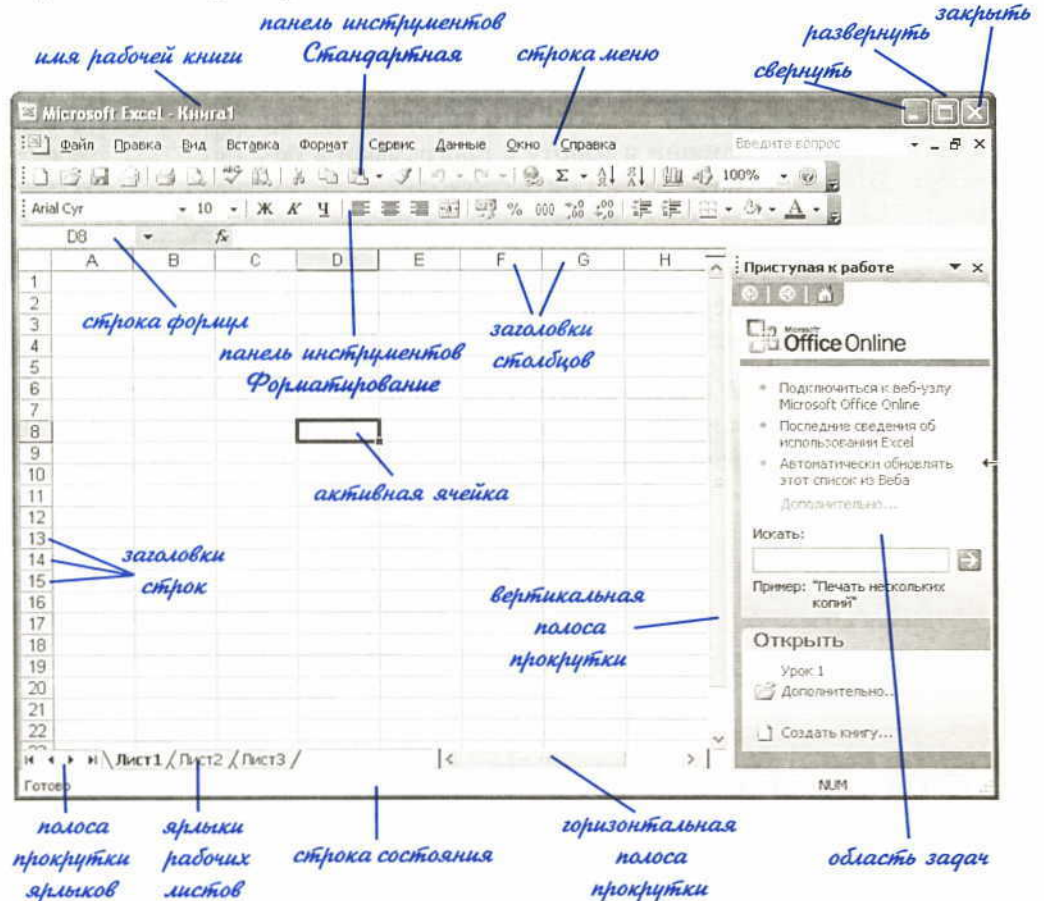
панель инструментов Стандартная

закрыть

развернуть

имя рабочей книги

строка меню

свернуть

Microsoft Excel - Книга1

Файл Правка Вид Вставка Формат Сервис Данные Окно Справка

Введите вопрос

100%

Arial Cyr 10 Ж К Ч % 000

D8 $f_x$

| | A | B | C | D | E | F | G | H |
|---|---|---|---|---|---|---|---|---|
| 1 | | | | | | | | |
| 2 | | | | | | | | |
| 3 | | | | | | | | |
| 4 | | | | | | | | |
| 5 | | | | | | | | |
| 6 | | | | | | | | |
| 7 | | | | | | | | |
| 8 | | | | | | | | |
| 9 | | | | | | | | |
| 10 | | | | | | | | |
| 11 | | | | | | | | |
| 12 | | | | | | | | |
| 13 | | | | | | | | |
| 14 | | | | | | | | |
| 15 | | | | | | | | |
| 16 | | | | | | | | |
| 17 | | | | | | | | |
| 18 | | | | | | | | |
| 19 | | | | | | | | |
| 20 | | | | | | | | |
| 21 | | | | | | | | |
| 22 | | | | | | | | |

Приступая к работе

Microsoft Office Online

Подключиться к веб-узлу Microsoft Office Online

Последние сведения об использовании Excel

Автоматически обновлять этот список из Веба

Дополнительно...

Искать:

Пример: "Печать нескольких копий"

Открыть

Урок 1

Дополнительно...

Создать книгу...

строка формул

заголовки столбцов

панель инструментов Форматирование

активная ячейка

заголовки строк

вертикальная полоса прокрутки

Лист1 Лист2 Лист3

Готово

NUM

полоса прокрутки ярлыков

ярлыки рабочих листов

строка состояния

горизонтальная полоса прокрутки

область задач